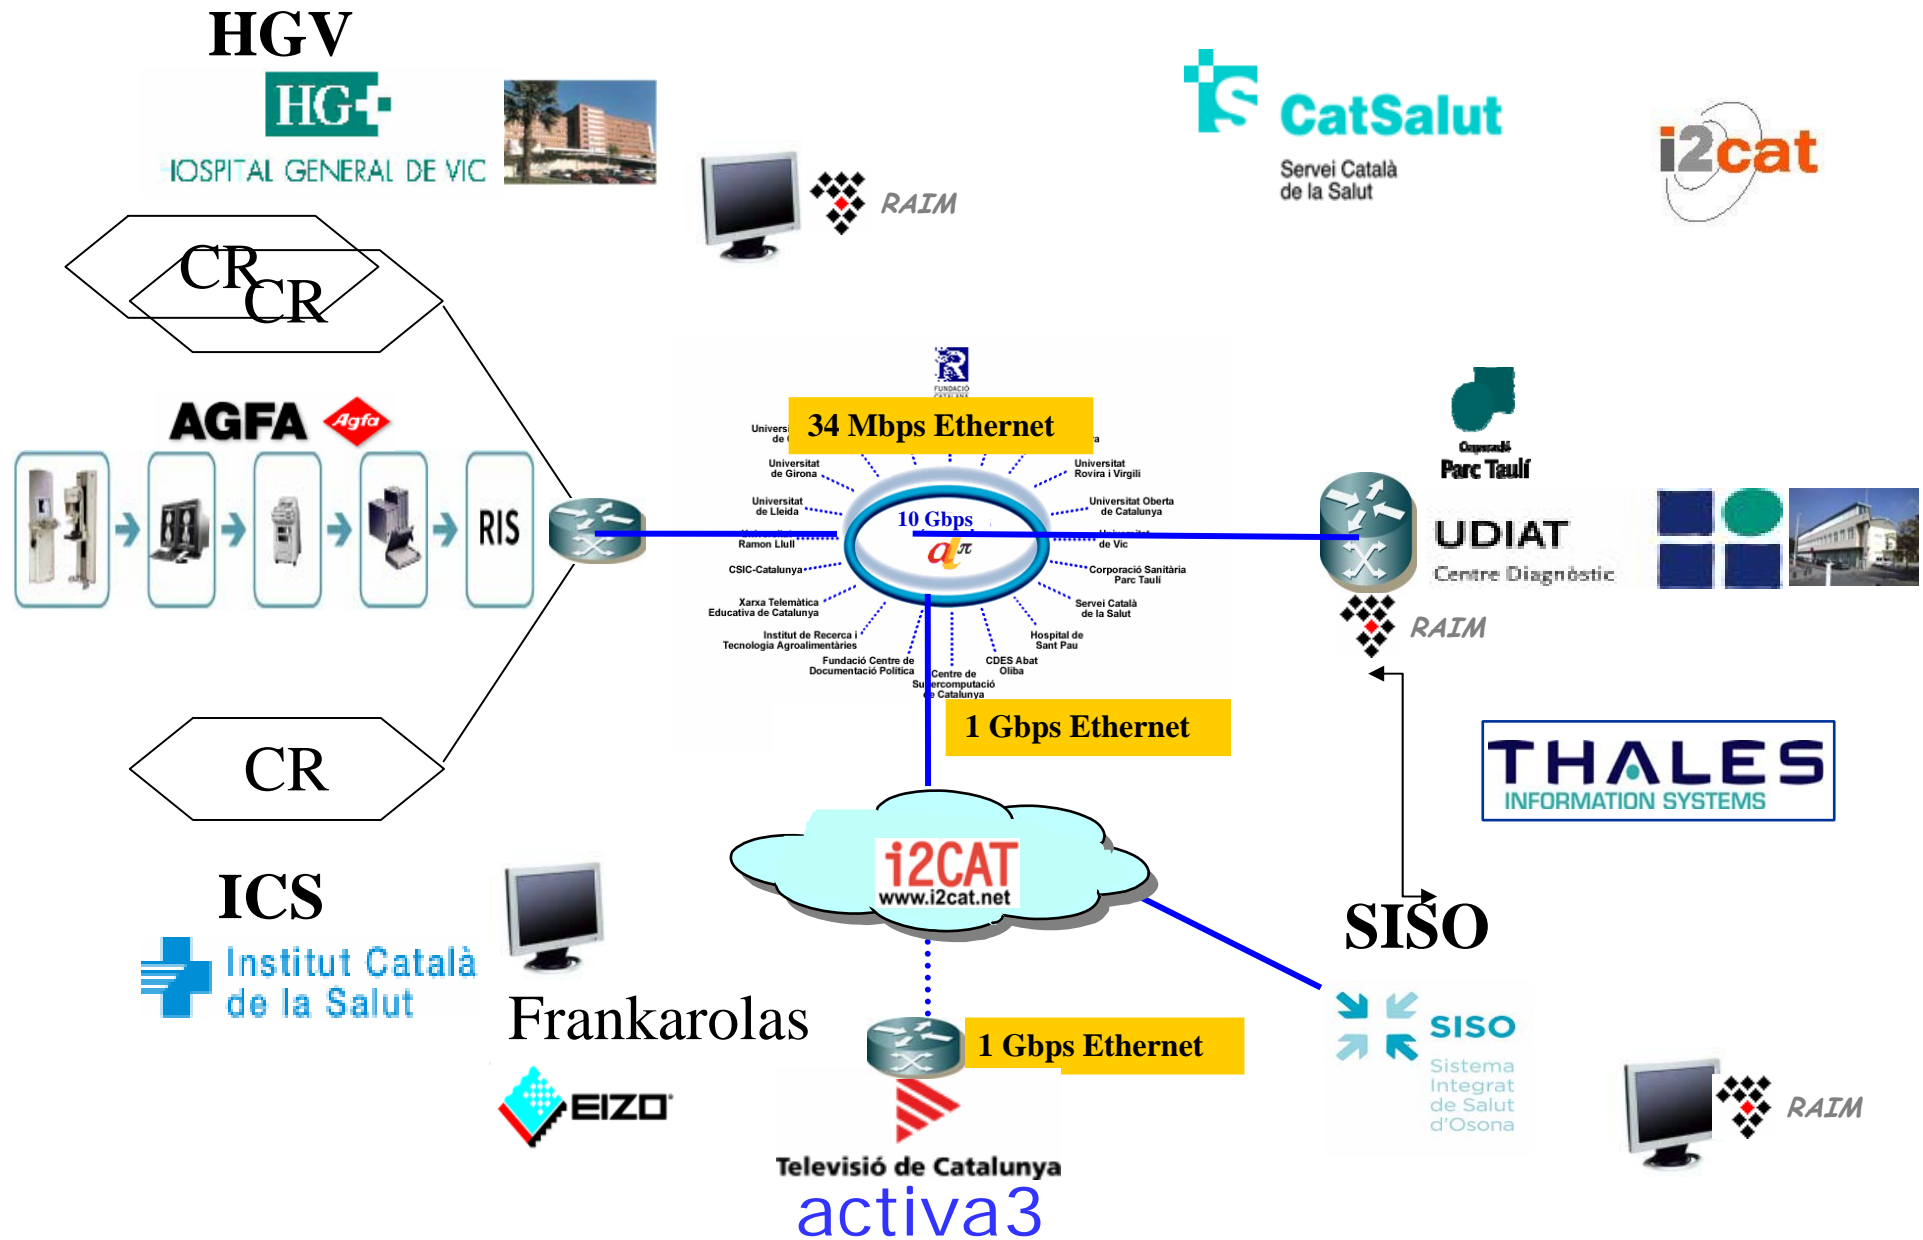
HGV
HG
IOSPITAL GENERAL DE VIC

RAIM

CatSalut
Servei Català de la Salut

i2cat

CR
CR

AGFA Agfa

RIS

34 Mbps Ethernet

Universi de
Universitat de Girona
Universitat de Lleida
Ramon Llull
CSIC-Catalunya
Xarxa Telemàtica Educativa de Catalunya
Institut de Recerca i Tecnologia Agroalimentàries
Fundació Centre de Documentació Política
Centre de Supercomputació de Catalunya
CDES Abat Oliba
Hospital de Sant Pau
Servei Català de la Salut
Corporació Sanitària Parc Taulí
de Vic
Universitat Oberta de Catalunya
Universitat Rovira i Virgili

10 Gbps

Parc Taulí
UDIAT
Centre Diagnòstic

RAIM

1 Gbps Ethernet

CR

THALES
INFORMATION SYSTEMS

ICS
Institut Català de la Salut

i2CAT
www.i2cat.net

SISO

Frankarolas

EIZO

1 Gbps Ethernet

SISO
Sistema Integrat de Salut d'Osona

RAIM

Televisió de Catalunya
activa3